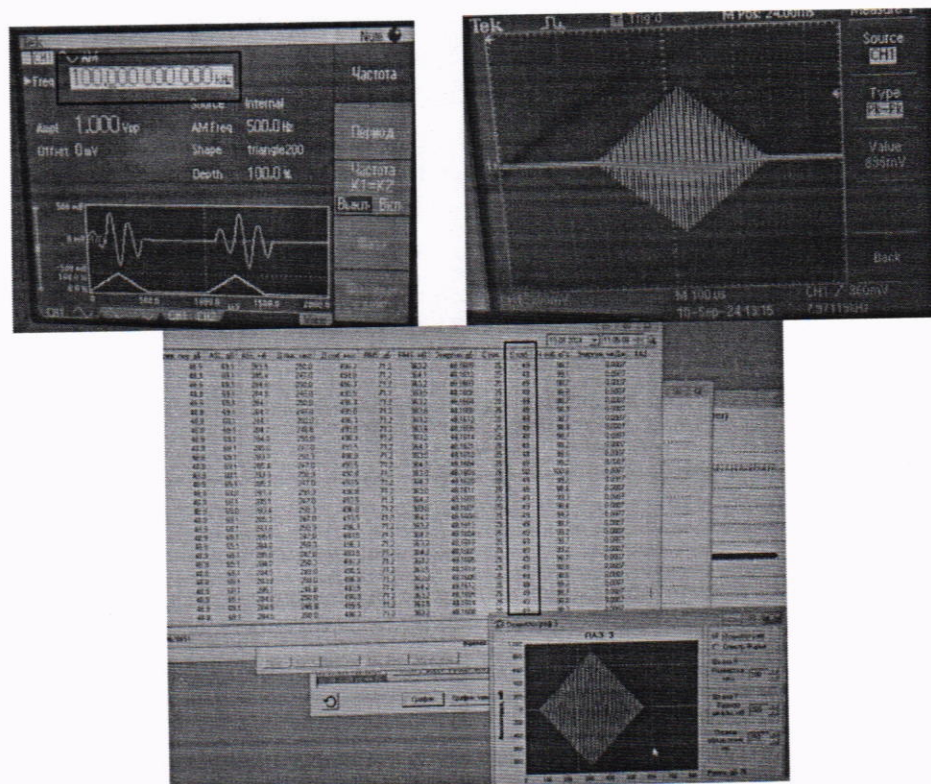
CH1 AM
Freq 100,000 000 000 kHz
Частота
Ampl 1,000 Vpp
Offset 0 mV
Source Internal
AM Freq 500,0 Hz
Shape triangle200
Depth 100,0 %
Период
Частота K1=K2
Выкл Вкл
500 mV
0 mV
-500 mV
0,0 s
500,0
1000,0
1500,0
2000,0
CH1

Tek
M Pos: 24,00ms
Measure 1
Source CH1
Type Pk-Pk
Value 899mV
Back
M 100 µs
16-Sep-24 13:15
CH1 ∕ 360mV

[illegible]